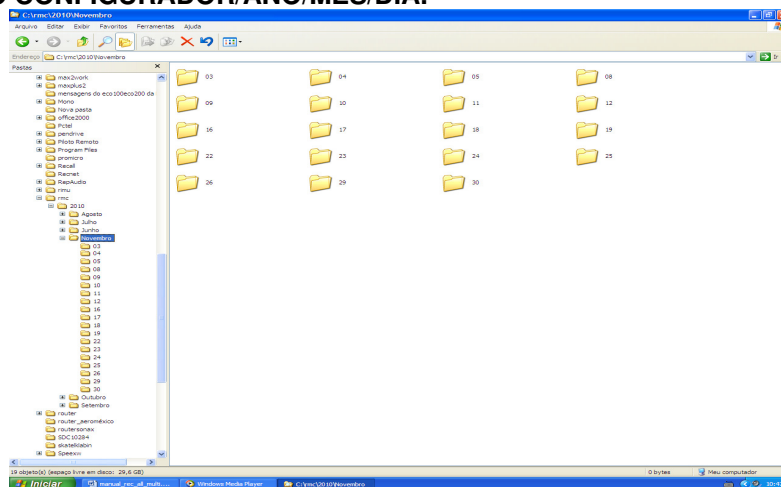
O CONFIGURADOR/ANO/MÊS/DIA.

C:\rmc\2010\Novembro

Arquivo Editar Exibir Favoritos Ferramentas Ajuda

Endereço C:\rmc\2010\Novembro

Pastas

max2work
maxplus2
mensagens do eco100eco200 da
Mono
Nova pasta
office2000
Pctel
pendrive
Piloto Remoto
Program Files
promicro
Recall
Recnet
RepAudio
rimu
rmc
2010
Agosto
Julho
Junho
Novembro
03
04
05
08
09
10
11
12
16
17
18
19
22
23
24
25
26
29
30
Outubro
Setembro
router
router_aeromexico
routersonax
SDC10284
skatelkiabin
Speexv

03
04
05
08
09
10
11
12
16
17
18
19
22
23
24
25
26
29
30

19 objeto(s) (espaço livre em disco: 29,6 GB)
0 bytes
Meu computador

Iniciar
manual_rec_all_multi....
Windows Media Player
C:\rmc\2010\Novembro
10:4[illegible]